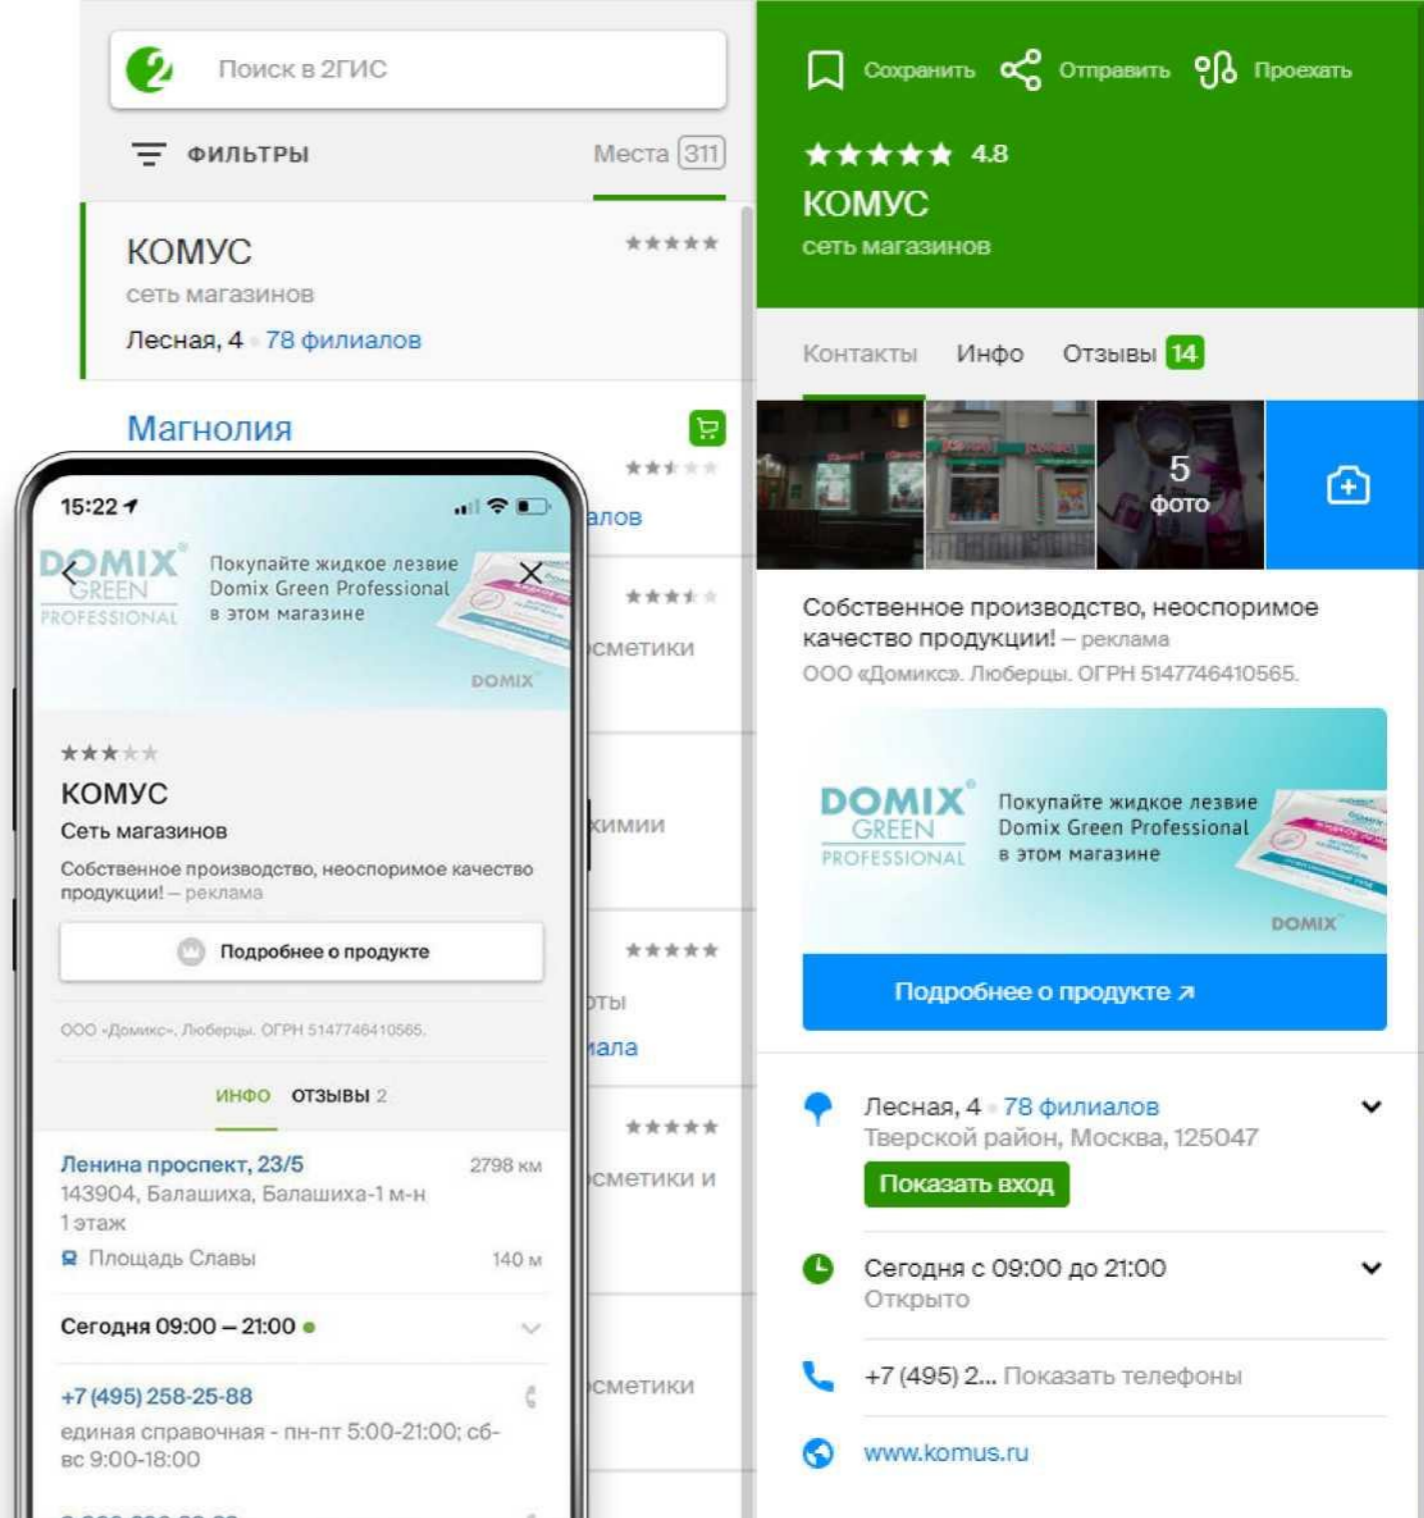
Поиск в 2ГИС

ФИЛЬТРЫ

Места 311

КОМУС
сеть магазинов
Лесная, 4 · 78 филиалов

Магнолия

алов

сметики

химии

ты

ала

сметики и

сметики

15:22

DOMIX GREEN PROFESSIONAL
Покупайте жидкое лезвие Domix Green Professional в этом магазине
DOMIX

КОМУС
Сеть магазинов
Собственное производство, неоспоримое качество продукции! – реклама
Подробнее о продукте
ООО «Домикс», Люберцы. ОГРН 5147746410565.

ИНФО ОТЗЫВЫ 2

Ленина проспект, 23/5 2798 км
143904, Балашиха, Балашиха-1 м-н
1 этаж
Площадь Славы 140 м

Сегодня 09:00 – 21:00

+7 (495) 258-25-88
единая справочная - пн-пт 5:00-21:00; сб-вс 9:00-18:00

Сохранить Отправить Проехать

4.8
КОМУС
сеть магазинов

Контакты Инфо Отзывы 14

5 фото

Собственное производство, неоспоримое качество продукции! – реклама
ООО «Домикс». Люберцы. ОГРН 5147746410565.

DOMIX GREEN PROFESSIONAL
Покупайте жидкое лезвие Domix Green Professional в этом магазине
DOMIX

Подробнее о продукте ↗

Лесная, 4 · 78 филиалов
Тверской район, Москва, 125047
Показать вход

Сегодня с 09:00 до 21:00
Открыто

+7 (495) 2... Показать телефоны

www.komus.ru